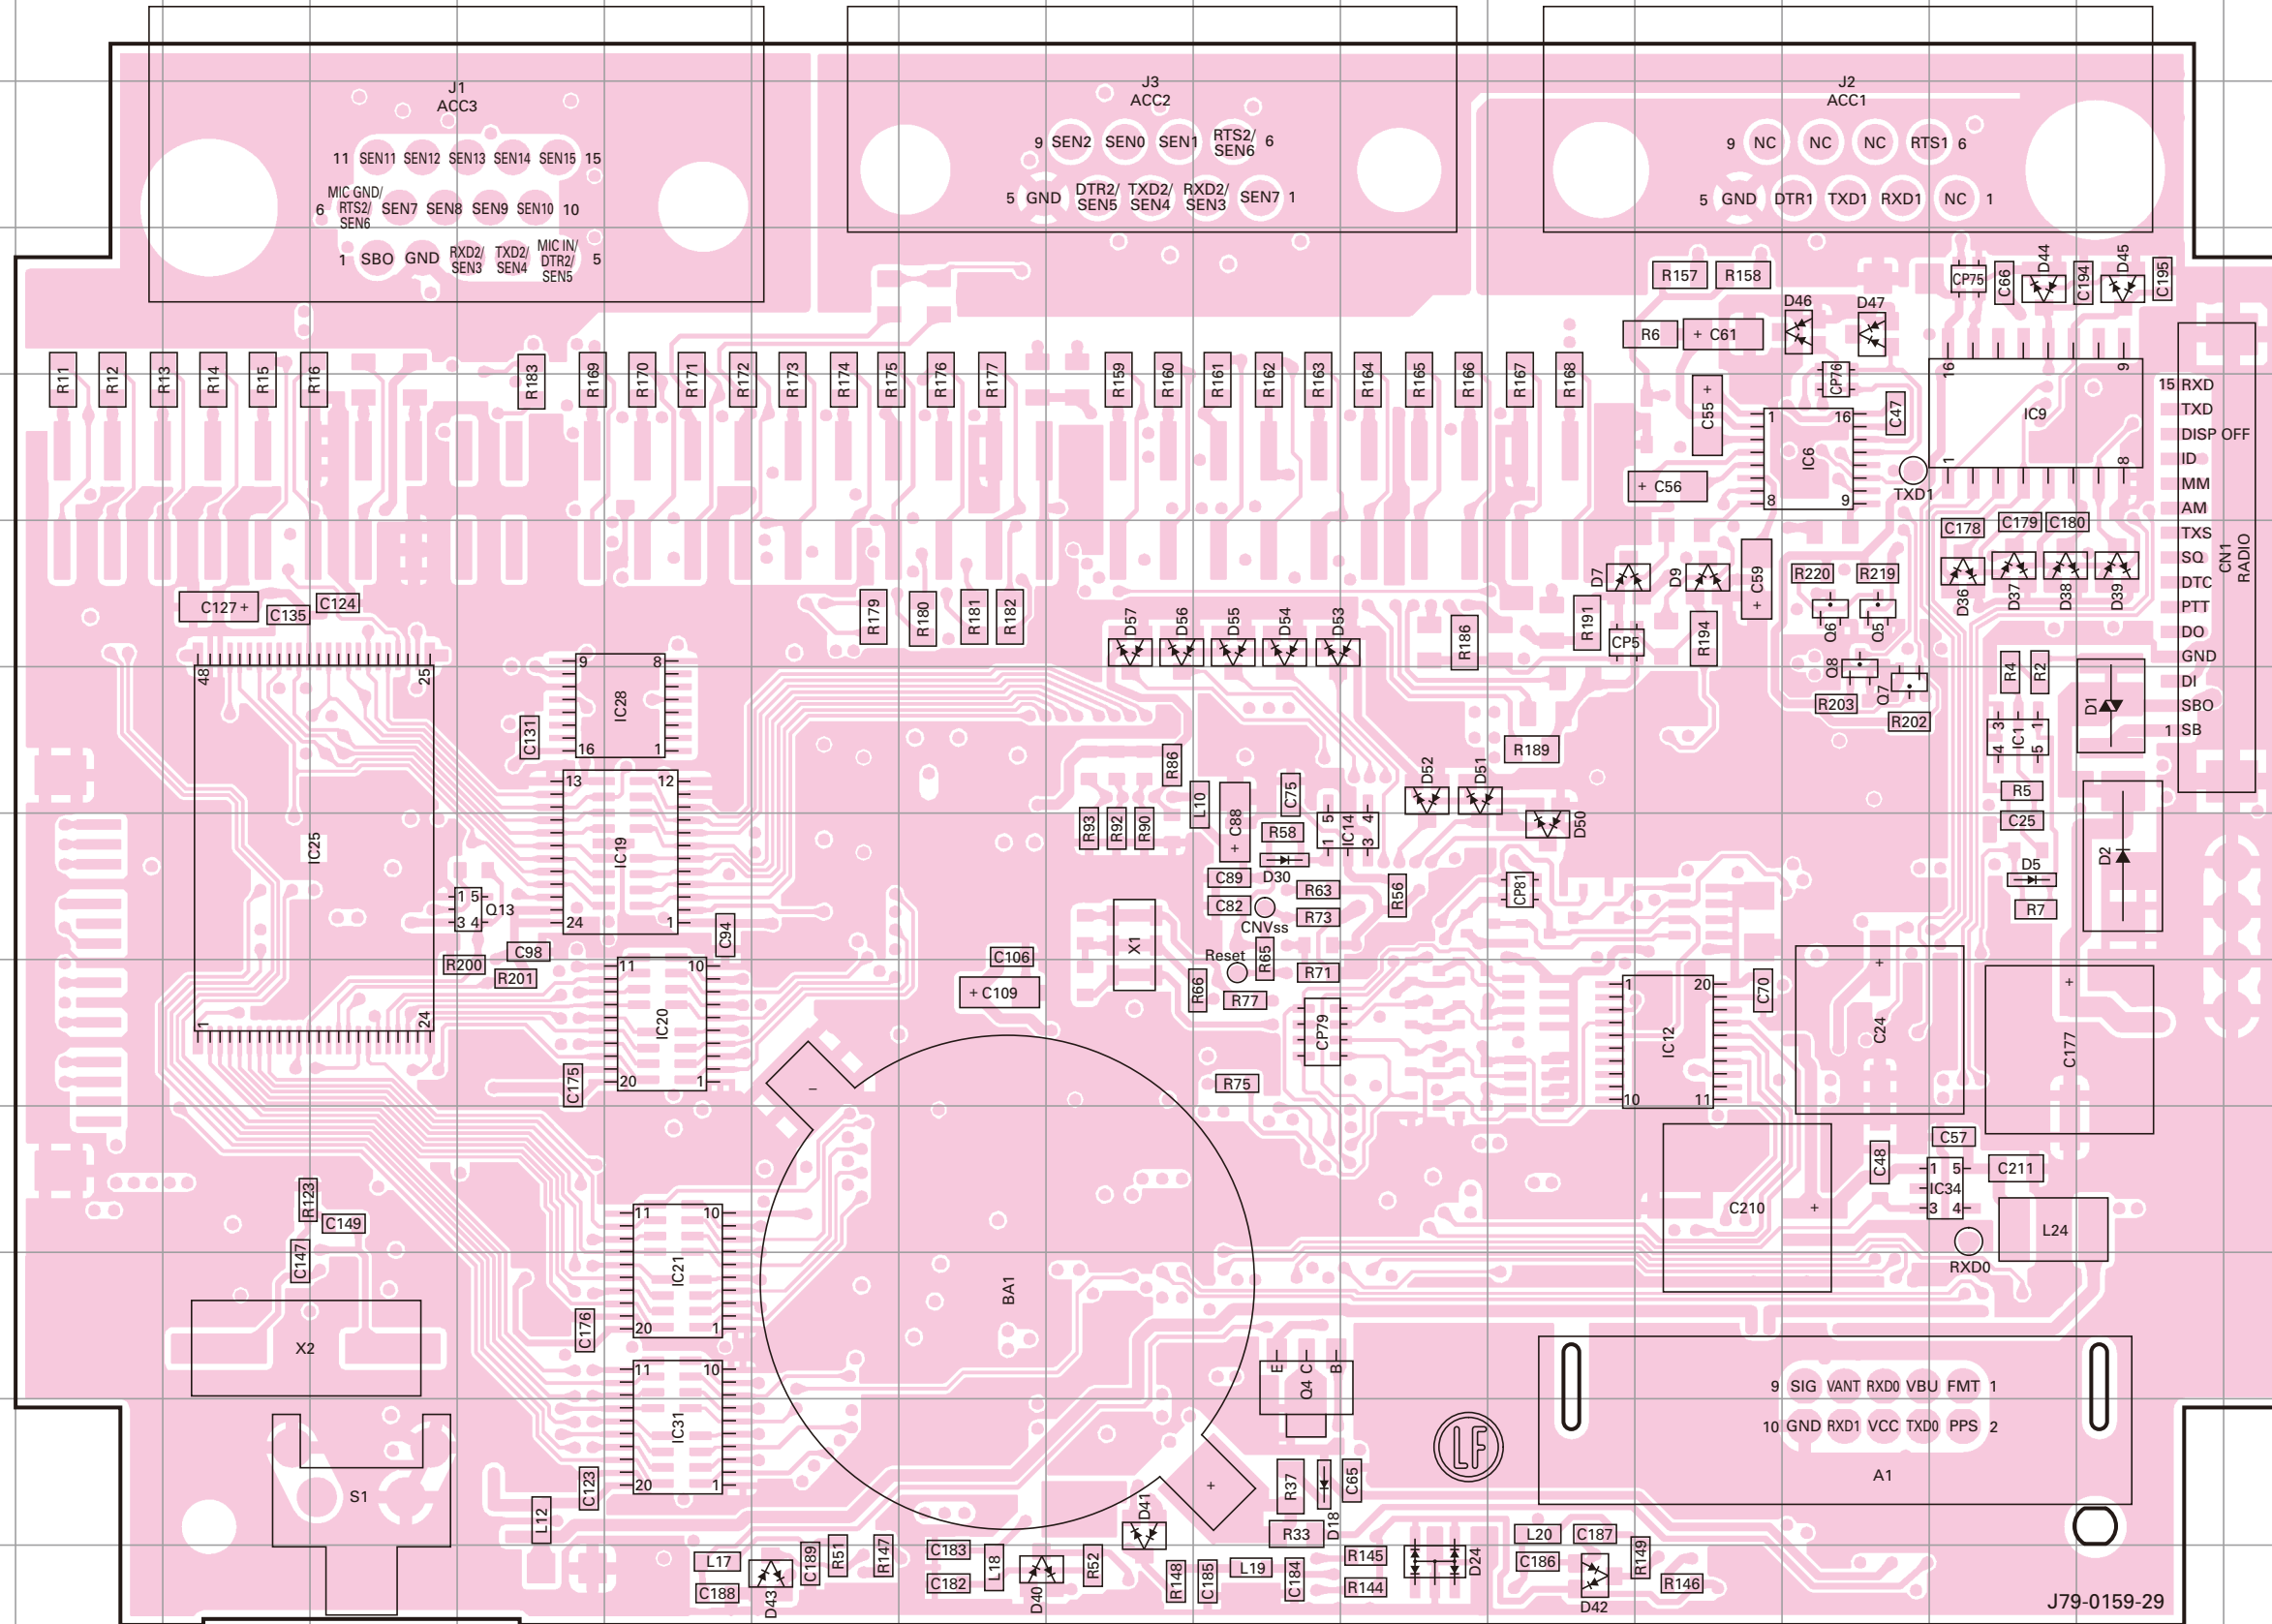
J1
ACC3
11 SEN11 SEN12 SEN13 SEN14 SEN15 15
MIC GND/ RTS2/ SEN6
6 SEN7 SEN8 SEN9 SEN10 10
1 SBO GND RXD2/ SEN3 TXD2/ SEN4 MIC IN/ DTR2/ SEN5 5

J3
ACC2
9 SEN2 SEN0 SEN1 RTS2/ SEN6 6
5 GND DTR2/ SEN5 TXD2/ SEN4 RXD2/ SEN3 SEN7 1

J2
ACC1
9 NC NC NC RTS1 6
5 GND DTR1 TXD1 RXD1 NC 1

R157 R158 CP75 C66 D44 C194 D45 C195
R6 C61 D46 D47
R11 R12 R13 R14 R15 R16 R183 R169 R170 R171 R172 R173 R174 R175 R176 R177 R159 R160 R161 R162 R163 R164 R165 R166 R167 R168
C55 CP76 C47 IC6 IC9 TXD1 C56
15 RXD
TXD
DISP OFF
ID
MM
AM
TXS
SQ
DTC
PTT
DO
GND
DI
SBO
1 SB
CN1
RADIO
C178 C179 C180 D36 D37 D38 D39
C127 C135 C124 R179 R180 R181 R182 D57 D56 D55 D54 D53 R186 D7 D9 C59 R191 CP5 R194 R220 R219 Q6 Q5 Q8 Q7 R203 R202 R4 R2 IC1 D1
IC25 48 25 1 24
IC28 9 8 16 1 C131
R189 R86 L10 C88 C75 IC14 D52 D51 D50
IC19 13 12 24 1
R93 R92 R90 R58 D30 C89 R63 C82 R73 CNVss R56 CP81 R5 C25 D5 D2 R7
Q13 C94 C98 R200 R201
IC20 11 10 20 1 C175
C106 C109 X1 Reset R65 R66 R77 R71 CP79 R75
IC12 1 20 10 11 C70 C24 C177
C57 C48 IC34 C211 L24 RXD0 C210
BA1
R123 C149 C147 X2 S1
IC21 11 10 20 1 C176
IC31 11 10 20 1 C123 L12
Q4 E C B
9 SIG VANT RXD0 VBU FMT 1
10 GND RXD1 VCC TXD0 PPS 2
A1
R37 C65 D18 R33 D41 D24 R145 R144 L20 C187 C186 R149 R146 D42
L17 C188 D43 C189 R51 R147 C183 C182 L18 D40 R52 R148 C185 L19 C184
J79-0159-29